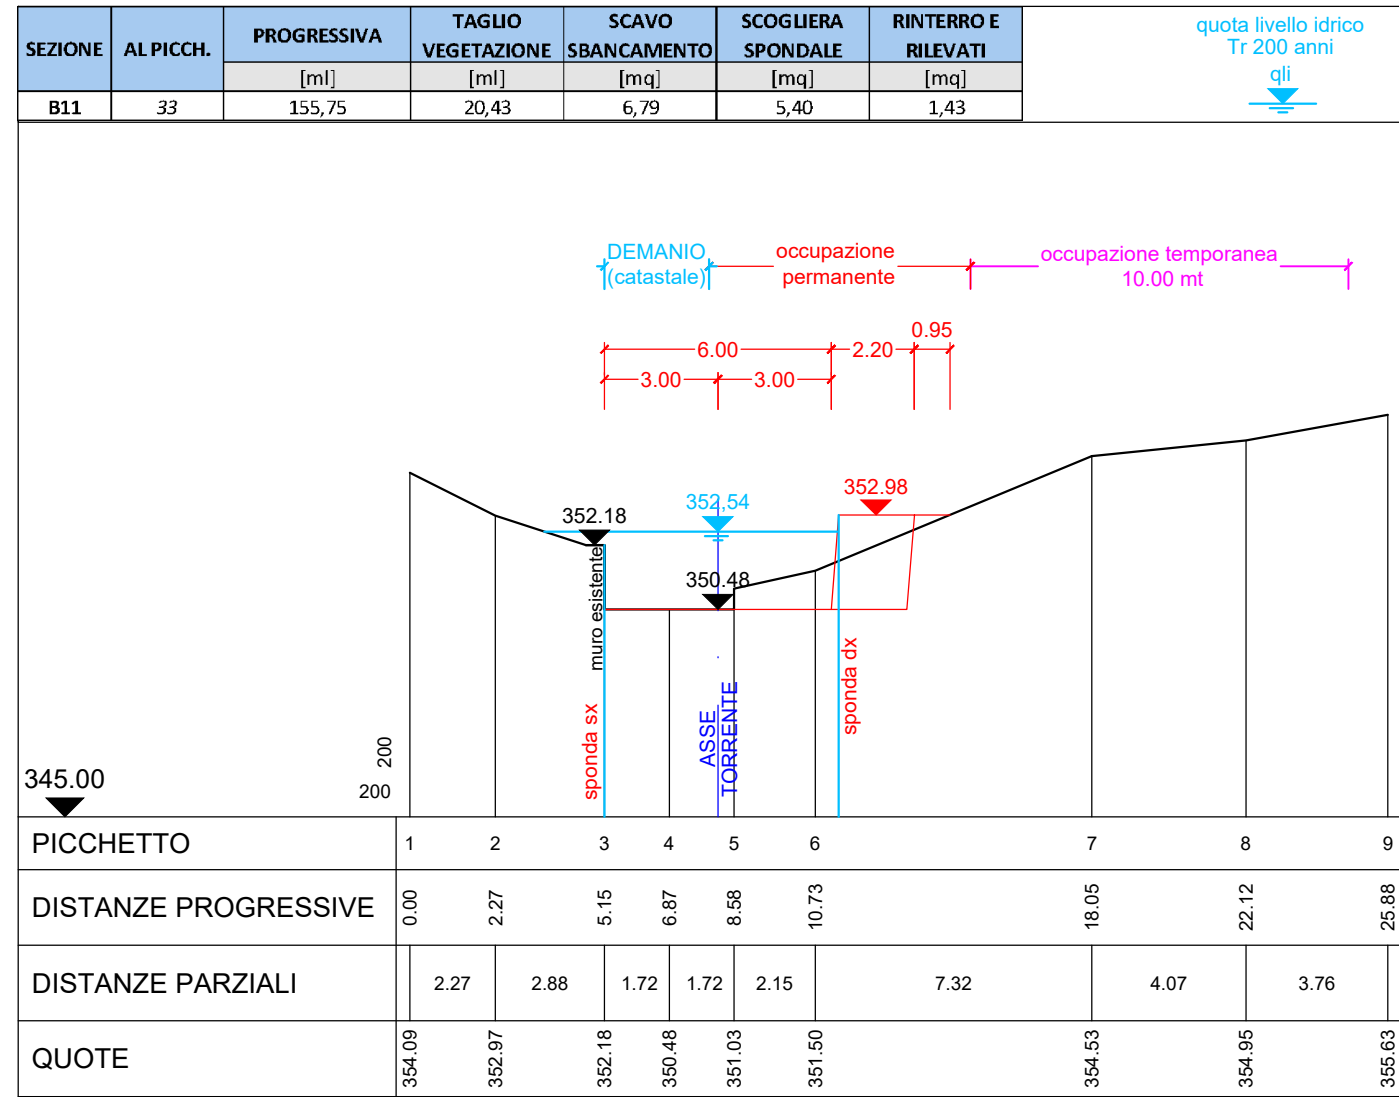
| SEZIONE | AL PICCH. | PROGRESSIVA | TAGLIO VEGETAZIONE | SCAVO SBANCAMENTO | SCOGLIERA SPONDALE | RINTERRO E RILEVATI |
|---|---|---|---|---|---|---|
| | | [ml] | [ml] | [mq] | [mq] | [mq] |
| B11 | 33 | 155,75 | 20,43 | 6,79 | 5,40 | 1,43 |

quota livello idrico
Tr 200 anni
qli

DEMANIO (catastale)
occupazione permanente
occupazione temporanea 10.00 mt

6.00
2.20
0.95
3.00
3.00

352.98
352.54
352.18
350.48

muro esistente
sponda sx
ASSE TORRENTE
sponda dx

345.00
200
200

| PICCHETTO | 1 | 2 | 3 | 4 | 5 | 6 | 7 | 8 | 9 |
|---|---|---|---|---|---|---|---|---|---|
| DISTANZE PROGRESSIVE | 0.00 | 2.27 | 5.15 | 6.87 | 8.58 | 10.73 | 18.05 | 22.12 | 25.88 |
| DISTANZE PARZIALI | 2.27 | 2.88 | 1.72 | 1.72 | 2.15 | 7.32 | 4.07 | 3.76 | |
| QUOTE | 354.09 | 352.97 | 352.18 | 350.48 | 351.03 | 351.50 | 354.53 | 354.95 | 355.63 |